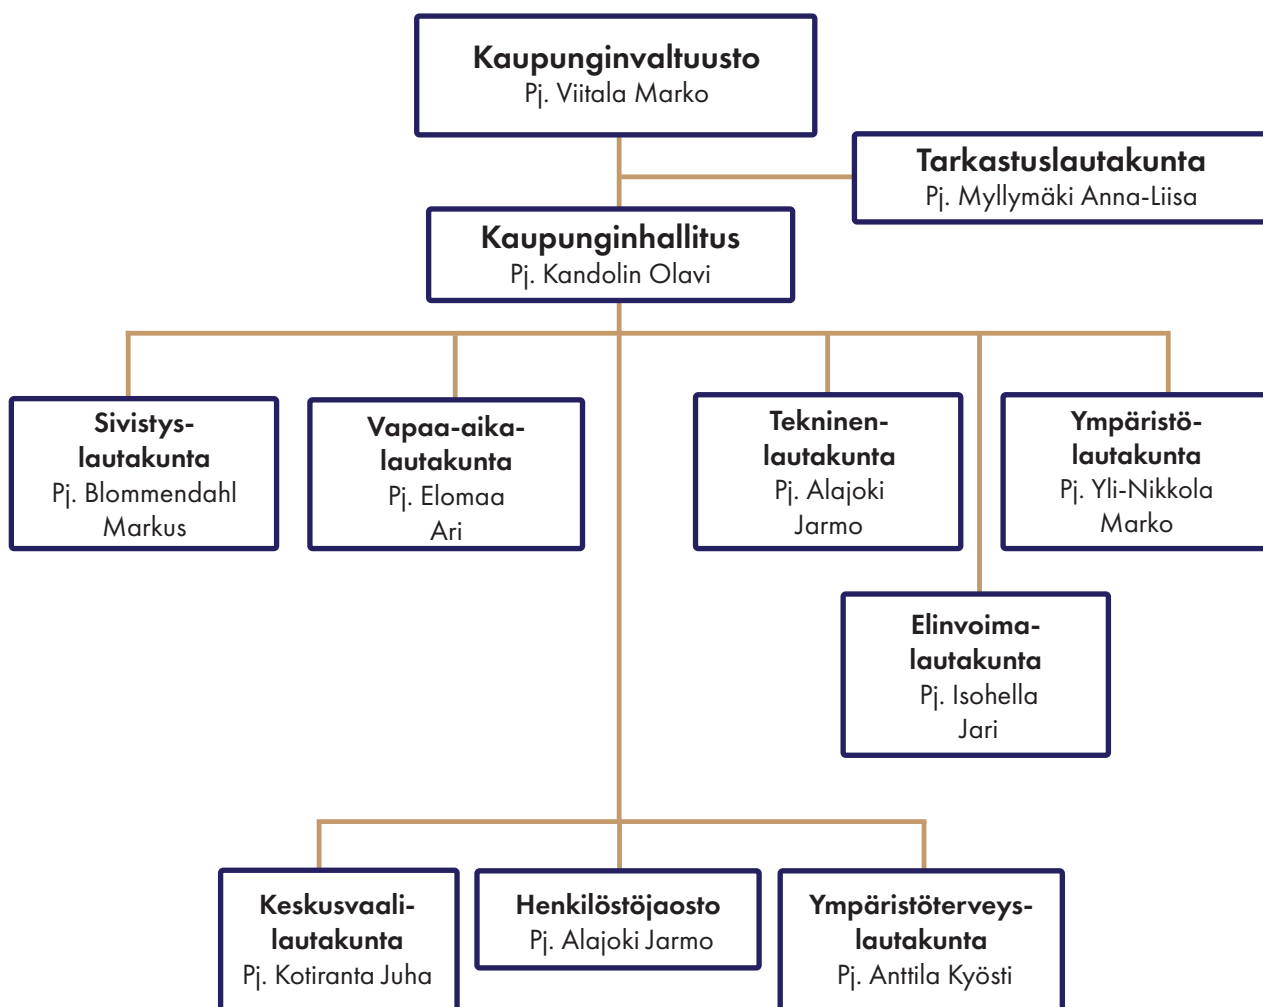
Kaupunginvaltuusto
Pj. Viitala Marko

Tarkastuslautakunta
Pj. Myllymäki Anna-Liisa

Kaupunginhallitus
Pj. Kandolin Olavi

Sivistyslautakunta
Pj. Blommendahl Markus

Vapaa-aikalautakunta
Pj. Elomaa Ari

Tekninenlautakunta
Pj. Alajoki Jarmo

Ympäristölautakunta
Pj. Yli-Nikkola Marko

Elinvoimalautakunta
Pj. Isohella Jari

Keskusvaalilautakunta
Pj. Kotiranta Juha

Henkilöstöjaosto
Pj. Alajoki Jarmo

Ympäristöterveyslautakunta
Pj. Anttila Kyösti